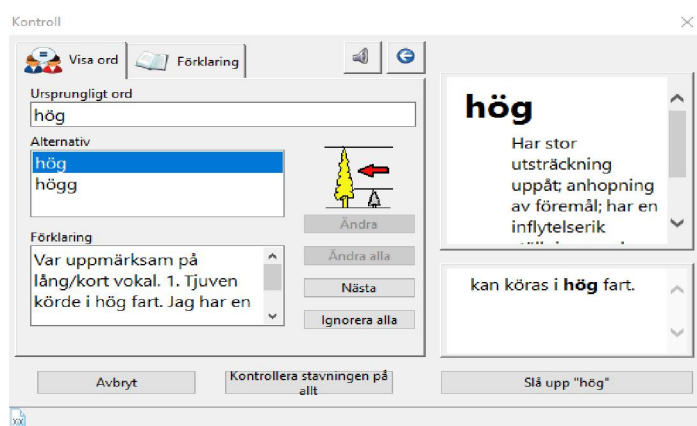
Kontroll

Visa ord

Förklaring

Ursprungligt ord

hög

Alternativ

hög
högg

Ändra

Ändra alla

Nästa

Ignorera alla

Förklaring

Var uppmärksam på lång/kort vokal. 1. Tjuven körde i hög fart. Jag har en

hög

Har stor utsträckning uppåt; anhopning av föremål; har en inflytelserik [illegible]

kan köras i **hög** fart.

Avbryt

Kontrollera stavningen på allt

Slå upp "hög"